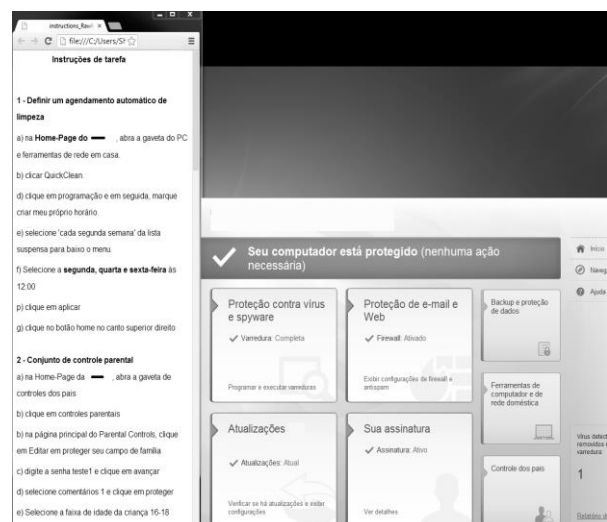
instructions_Ravi ×
file:///C:/Users/S

Instruções de tarefa

1 - Definir um agendamento automático de limpeza

a) na Home-Page do ▬ , abra a gaveta do PC e ferramentas de rede em casa.

b) clicar QuickClean.

d) clique em programação e em seguida, marque criar meu próprio horário.

e) selecione 'cada segunda semana' da lista suspensa para baixo o menu.

f) Selecione a segunda, quarta e sexta-feira às 12:00

p) clique em aplicar

g) clique no botão home no canto superior direito

2 - Conjunto de controle parental

a) na Home-Page da ▬ , abra a gaveta de controles dos pais

b) clique em controles parentais

b) na página principal do Parental Controls, clique em Editar em proteger seu campo de família

c) digite a senha teste1 e clique em avançar

d) selecione comentários 1 e clique em proteger

e) Selecione a faixa de idade da criança 16-18

Seu computador está protegido (nenhuma ação necessária)

Início

Naveg

Ajuda

Proteção contra vírus e spyware

Varredura: Completa

Programar e executar varreduras

Proteção de e-mail e Web

Firewall: Ativado

Exibir configurações de firewall e antispam

Backup e proteção de dados

Ferramentas de computador e de rede doméstica

Atualizações

Atualizações: Atual

Verificar se há atualizações e exibir configurações

Sua assinatura

Assinatura: Ativo

Ver detalhes

Controle dos pais

Vírus detect removidos varredura:

1

Relatório d